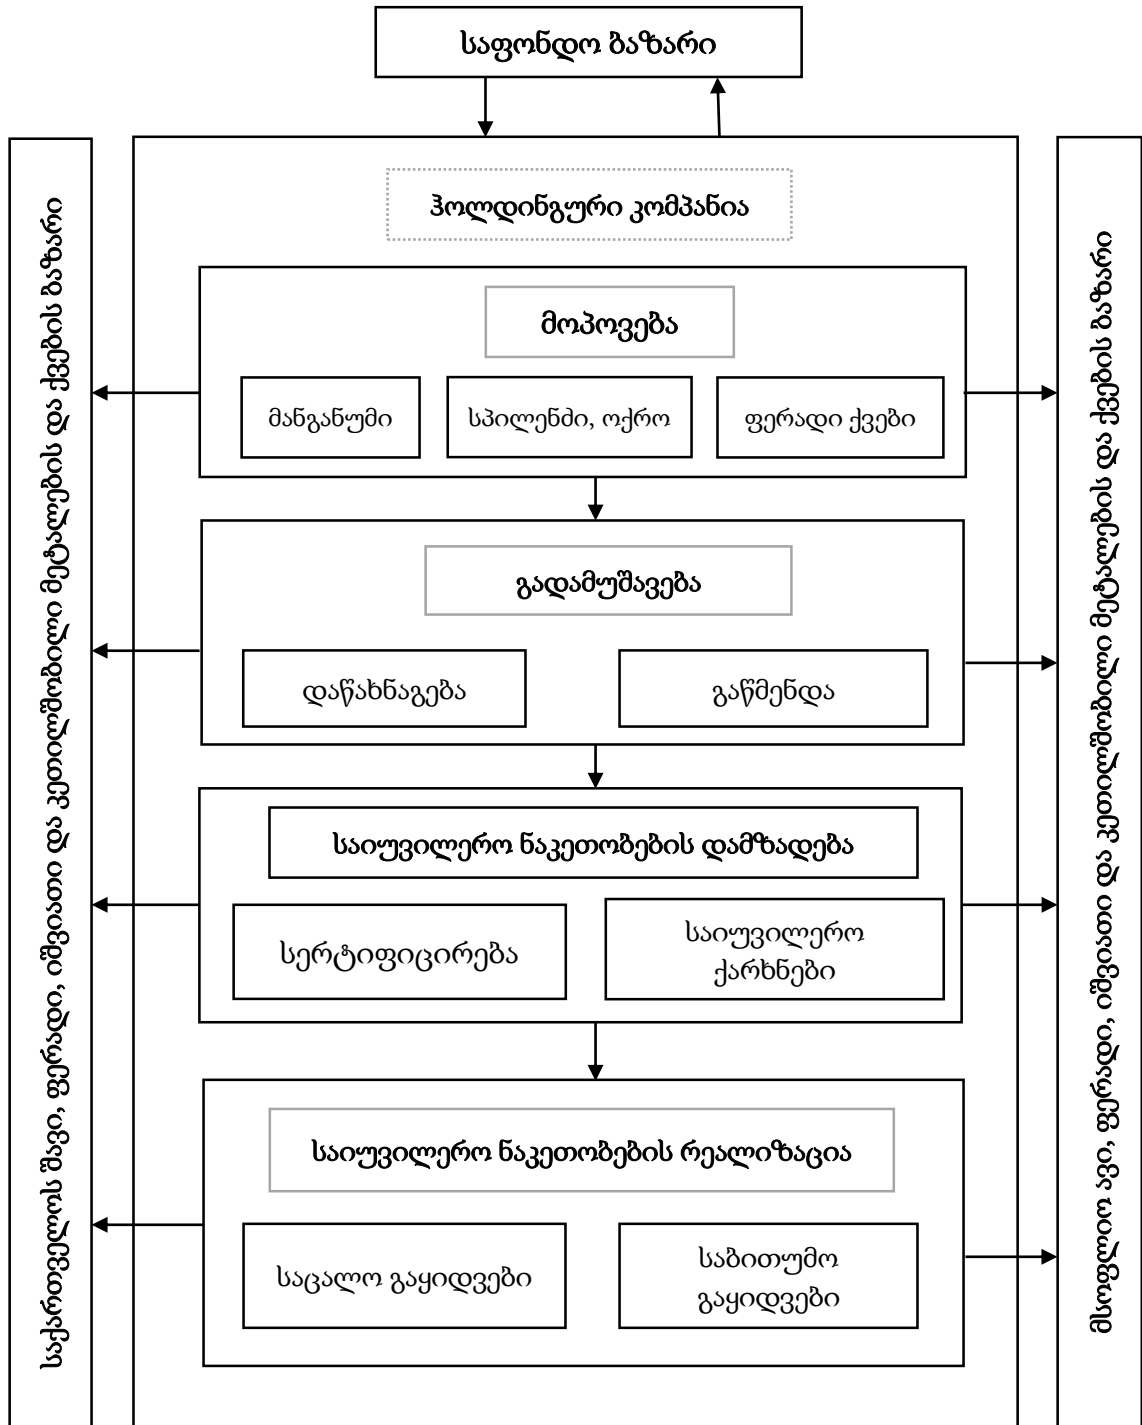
საფონდო ბაზარი

საქართველოს შავი, ფერადი, იშვიათი და კეთილშობილი მეტალების და ქვების ბაზარი

ჰოლდინგური კომპანია

მოპოვება

მანგანუმი

სპილენძი, ოქრო

ფერადი ქვები

გადამუშავება

დაწახნაგება

გაწმენდა

საიუველირო ნაკეთობების დამზადება

სერტიფიცირება

საიუველირო ქარხნები

საიუველირო ნაკეთობების რეალიზაცია

საცალო გაყიდვები

საბითუმო გაყიდვები

მსოფლიო შავი, ფერადი, იშვიათი და კეთილშობილი მეტალების და ქვების ბაზარი